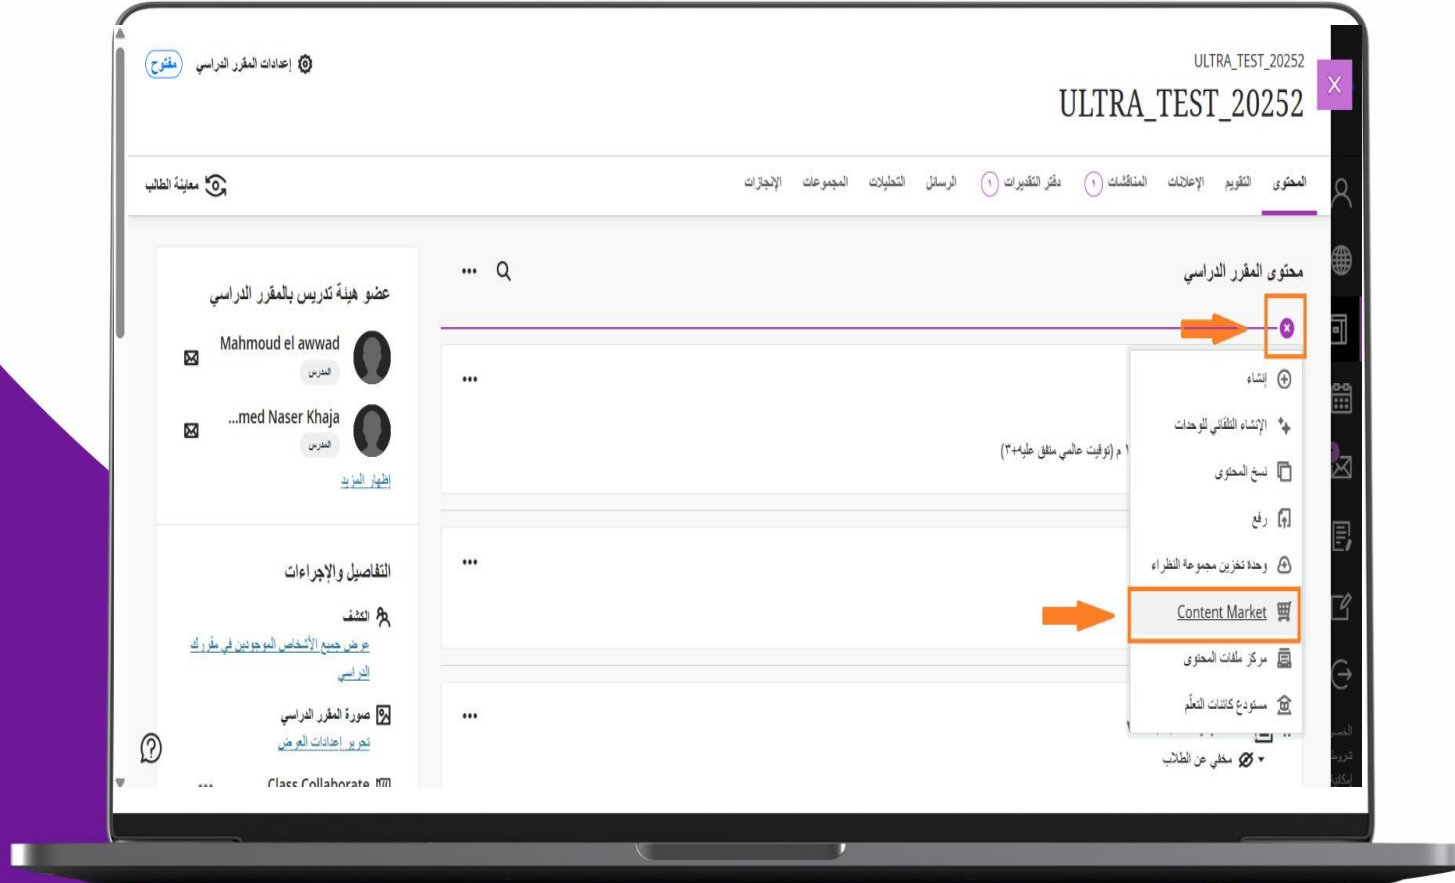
ULTRA_TEST_20252
ULTRA_TEST_20252

إعدادات المقرر الدراسي مفتوح

المحتوى التقويم الإعلانات المناقشات ١ دفتر التقديرات ١ الرسائل التحليلات المجموعات الإنجازات

معاينة الطالب

محتوى المقرر الدراسي

إنشاء
الإنشاء التلقائي للوحدات
نسخ المحتوى
رفع
وحدة تخزين مجموعة النظراء
Content Market
مركز ملفات المحتوى
مستودع كائنات التعلّم

م (توقيت عالمي متفق عليه+٣)

مخفي عن الطلاب

عضو هيئة تدريس بالمقرر الدراسي
Mahmoud el awwad
المدرس
...med Naser Khaja
المدرس
إظهار المزيد

التفاصيل والإجراءات
الكشف
عرض جميع الأشخاص الموجودين في مقررك الدراسي
صورة المقرر الدراسي
تحرير إعدادات العرض
Class Collaborate